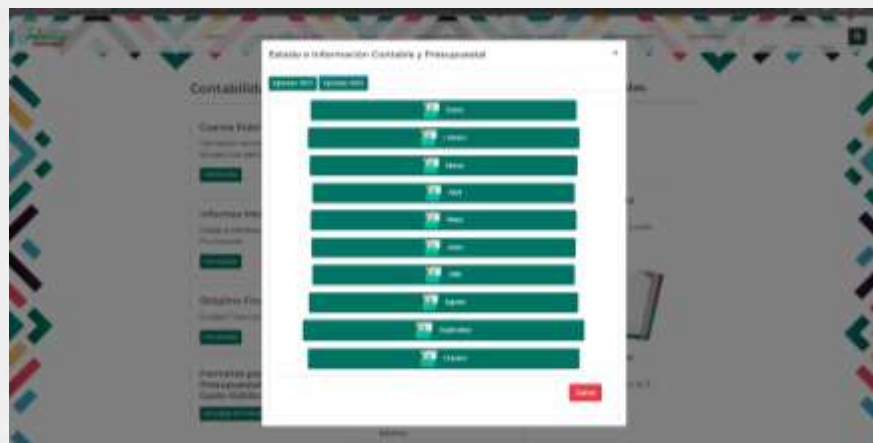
Estado e Información Contable y Presupuestal

×

Ejercicio 2021 Ejercicio 2022

Enero

Febrero

Marzo

Abril

Mayo

Junio

Julio

Agosto

Septiembre

Octubre

Cerrar

Contabilid

Cuenta Públ

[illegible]

Informes

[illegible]

Obligaciones

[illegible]

Formatos

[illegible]